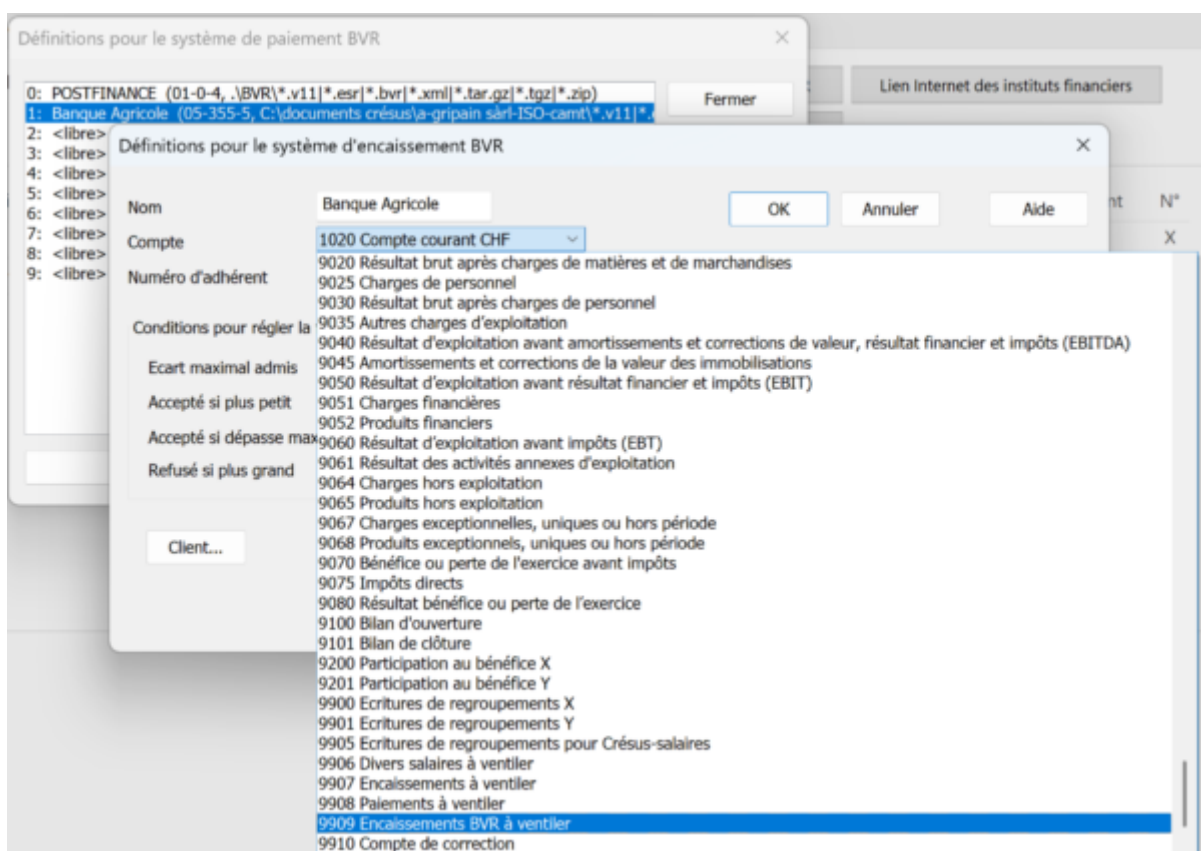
Définitions pour le système de paiement BVR

0: POSTFINANCE (01-0-4, .\BVR\*.v11|*.esr|*.bvr|*.xml|*.tar.gz|*.tgz|*.zip)
1: Banque Agricole (05-355-5, C:\documents crésus\a-gripain sàrl-ISO-camt\*.v11|*.
2: <libre>
3: <libre>
4: <libre>
5: <libre>
6: <libre>
7: <libre>
8: <libre>
9: <libre>

Fermer

Lien Internet des instituts financiers

nt N°
X

Définitions pour le système d'encaissement BVR

Nom
Banque Agricole
OK
Annuler
Aide
Compte
1020 Compte courant CHF
Numéro d'adhérent

Conditions pour régler la
Ecart maximal admis
Accepté si plus petit
Accepté si dépasse max
Refusé si plus grand

Client...

9020 Résultat brut après charges de matières et de marchandises
9025 Charges de personnel
9030 Résultat brut après charges de personnel
9035 Autres charges d'exploitation
9040 Résultat d'exploitation avant amortissements et corrections de valeur, résultat financier et impôts (EBITDA)
9045 Amortissements et corrections de la valeur des immobilisations
9050 Résultat d'exploitation avant résultat financier et impôts (EBIT)
9051 Charges financières
9052 Produits financiers
9060 Résultat d'exploitation avant impôts (EBT)
9061 Résultat des activités annexes d'exploitation
9064 Charges hors exploitation
9065 Produits hors exploitation
9067 Charges exceptionnelles, uniques ou hors période
9068 Produits exceptionnels, uniques ou hors période
9070 Bénéfice ou perte de l'exercice avant impôts
9075 Impôts directs
9080 Résultat bénéfice ou perte de l'exercice
9100 Bilan d'ouverture
9101 Bilan de clôture
9200 Participation au bénéfice X
9201 Participation au bénéfice Y
9900 Ecritures de regroupements X
9901 Ecritures de regroupements Y
9905 Ecritures de regroupements pour Crésus-salaires
9906 Divers salaires à ventiler
9907 Encaissements à ventiler
9908 Paiements à ventiler
9909 Encaissements BVR à ventiler
9910 Compte de correction